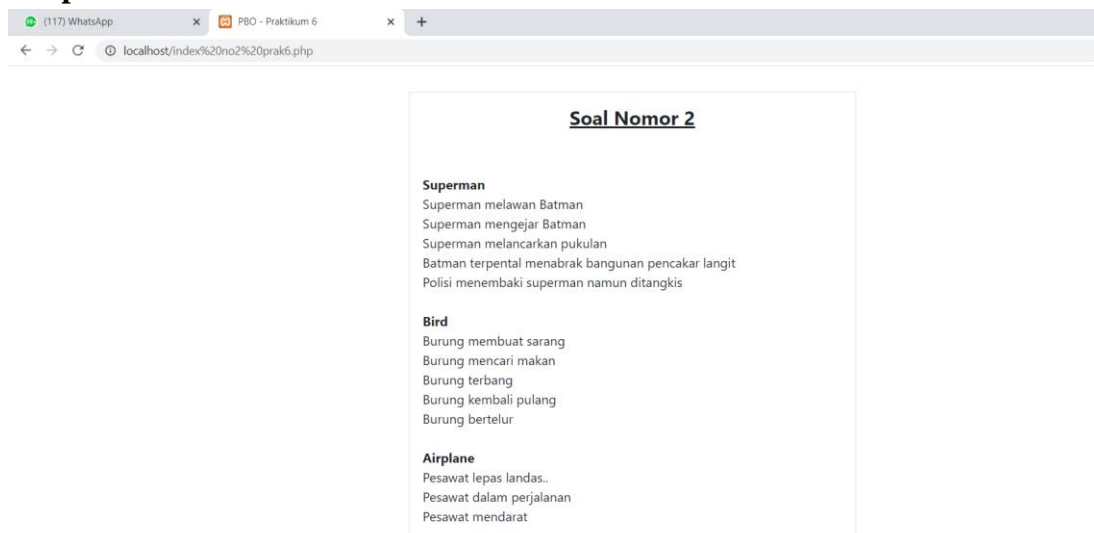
(117) WhatsApp × PBO - Praktikum 6 × +

localhost/index%20no2%20prak6.php

Soal Nomor 2

Superman
Superman melawan Batman
Superman mengejar Batman
Superman melancarkan pukulan
Batman terpental menabrak bangunan pencakar langit
Polisi menembaki superman namun ditangkis

Bird
Burung membuat sarang
Burung mencari makan
Burung terbang
Burung kembali pulang
Burung bertelur

Airplane
Pesawat lepas landas..
Pesawat dalam perjalanan
Pesawat mendarat